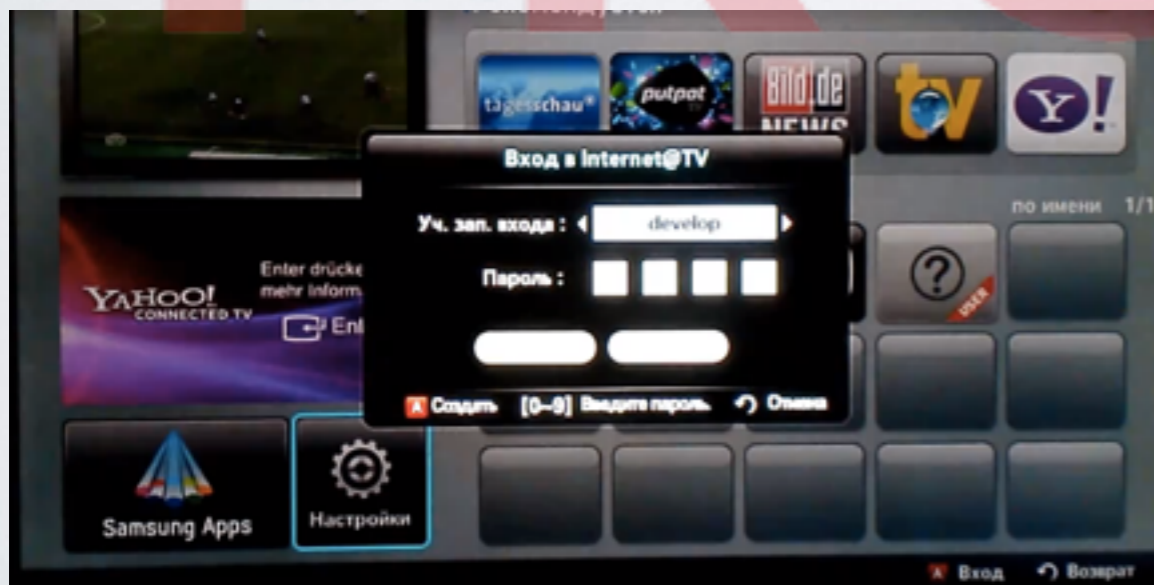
tagesschau

putpat

Bild.de NEWS

tv

Y!

Вход в Internet@TV

Уч. зап. входа : develop

Пароль :

A Создать [0~9] Введите пароль. Отмена

по имени 1/1

USER

YAHOO! CONNECTED TV

Enter drücke mehr Inform

Ent

Samsung Apps

Настройки

A Вход Возврат